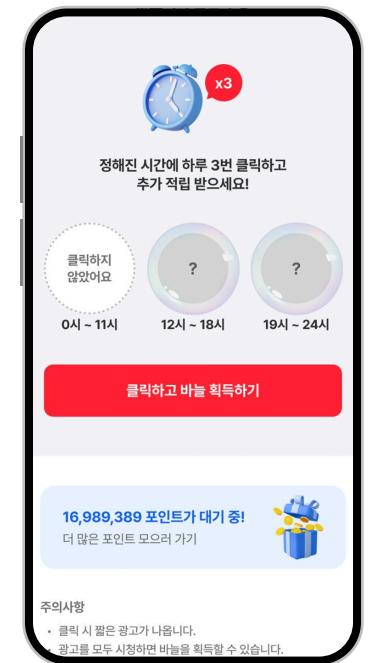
x3

정해진 시간에 하루 3번 클릭하고
추가 적립 받으세요!

클릭하지
않았어요

0시 ~ 11시

?

12시 ~ 18시

?

19시 ~ 24시

클릭하고 바늘 획득하기

16,989,389 포인트가 대기 중!
더 많은 포인트 모으러 가기

주의사항

• 클릭 시 짧은 광고가 나옵니다.
• 광고를 모두 시청하면 바늘을 획득할 수 있습니다.